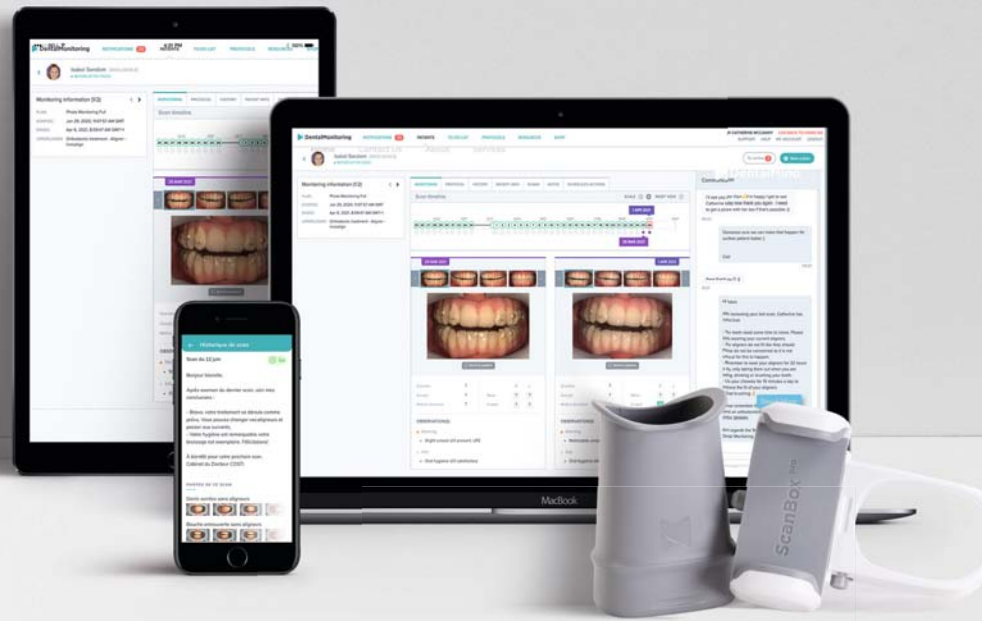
DentalMonitoring NOTIFICATIONS PATIENTS TO-DO LIST PROTOCOLS RESOURCES

Isabel Sanchez

Monitoring information (1/2)

Scan timeline

DentalMonitoring NOTIFICATIONS PATIENTS TO-DO LIST PROTOCOLS RESOURCES SHOP

Isabel Sanchez

Monitoring information (1/2)

Scan timeline

OBSERVATIONS

OBSERVATIONS

Communication

Historique de scan

Scan du 22 juin

Bonjour Isabelle,

Après examen du dernier scan, voici mes remarques :

- Bravo, votre traitement se déroule comme prévu. Vous pouvez changer vos aligneurs et passer aux suivants.
- Votre hygiène est remarquable votre brossage est exemplaire. Félicitations!

À bientôt pour votre prochain scan.
Cabinet du Docteur COST.

Dents serrées sans aligneurs

Bouche entrouverte sans aligneurs

MacBook

ScanBox